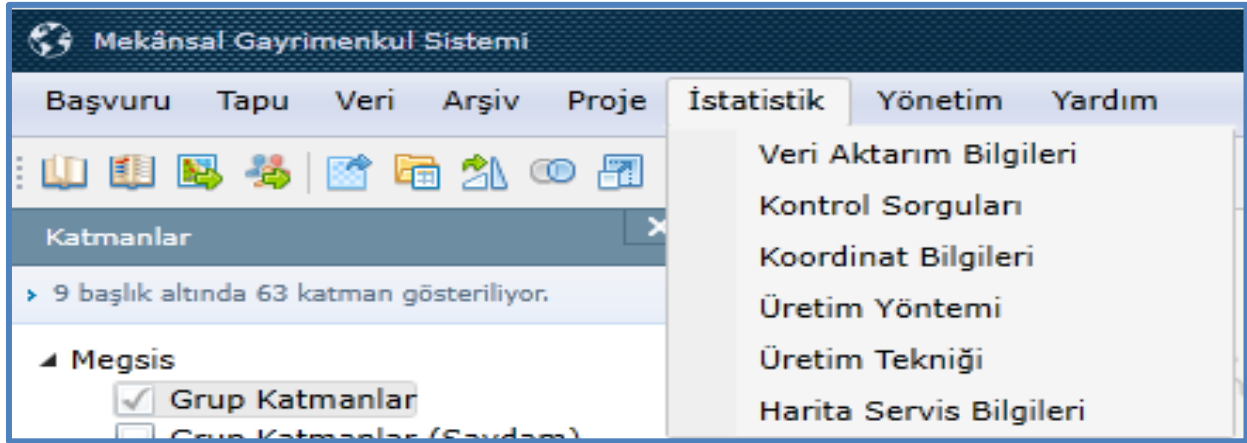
Mekânsal Gayrimenkul Sistemi

Başvuru Tapu Veri Arşiv Proje İstatistik Yönetim Yardım

Veri Aktarım Bilgileri
Kontrol Sorguları
Koordinat Bilgileri
Üretim Yöntemi
Üretim Tekniği
Harita Servis Bilgileri

Katmanlar

9 başlık altında 63 katman gösteriliyor.

Megsis
Grup Katmanlar
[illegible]